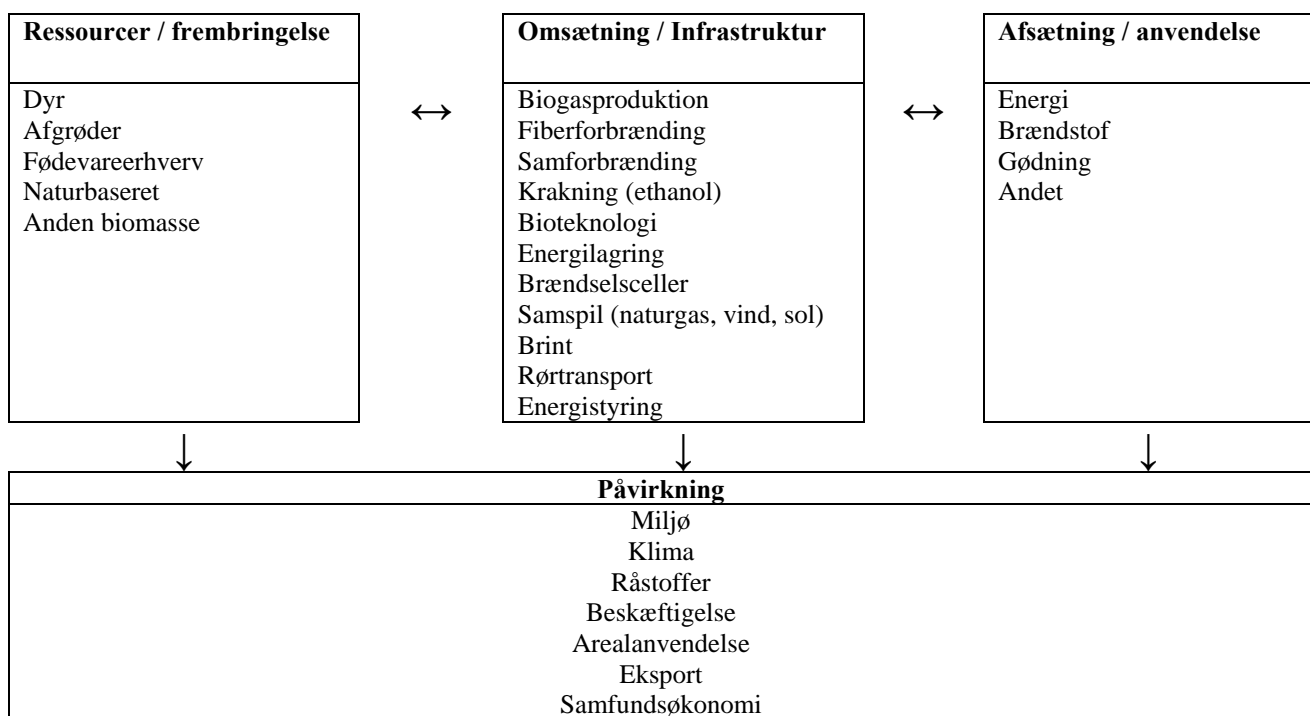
Ressourcer / frembringelse

Dyr
Afgrøder
Fødevareerhverv
Naturbaseret
Anden biomasse

↔

Omsætning / Infrastruktur

Biogasproduktion
Fiberforbrænding
Samforbrænding
Krakning (ethanol)
Bioteknologi
Energilagring
Brændselsceller
Samspil (naturgas, vind, sol)
Brint
Rørtransport
Energistyring

↔

Afsætning / anvendelse

Energi
Brændstof
Gødning
Andet

↓ ↓ ↓

Påvirkning

Miljø
Klima
Råstoffer
Beskæftigelse
Arealanvendelse
Eksport
Samfundsøkonomi